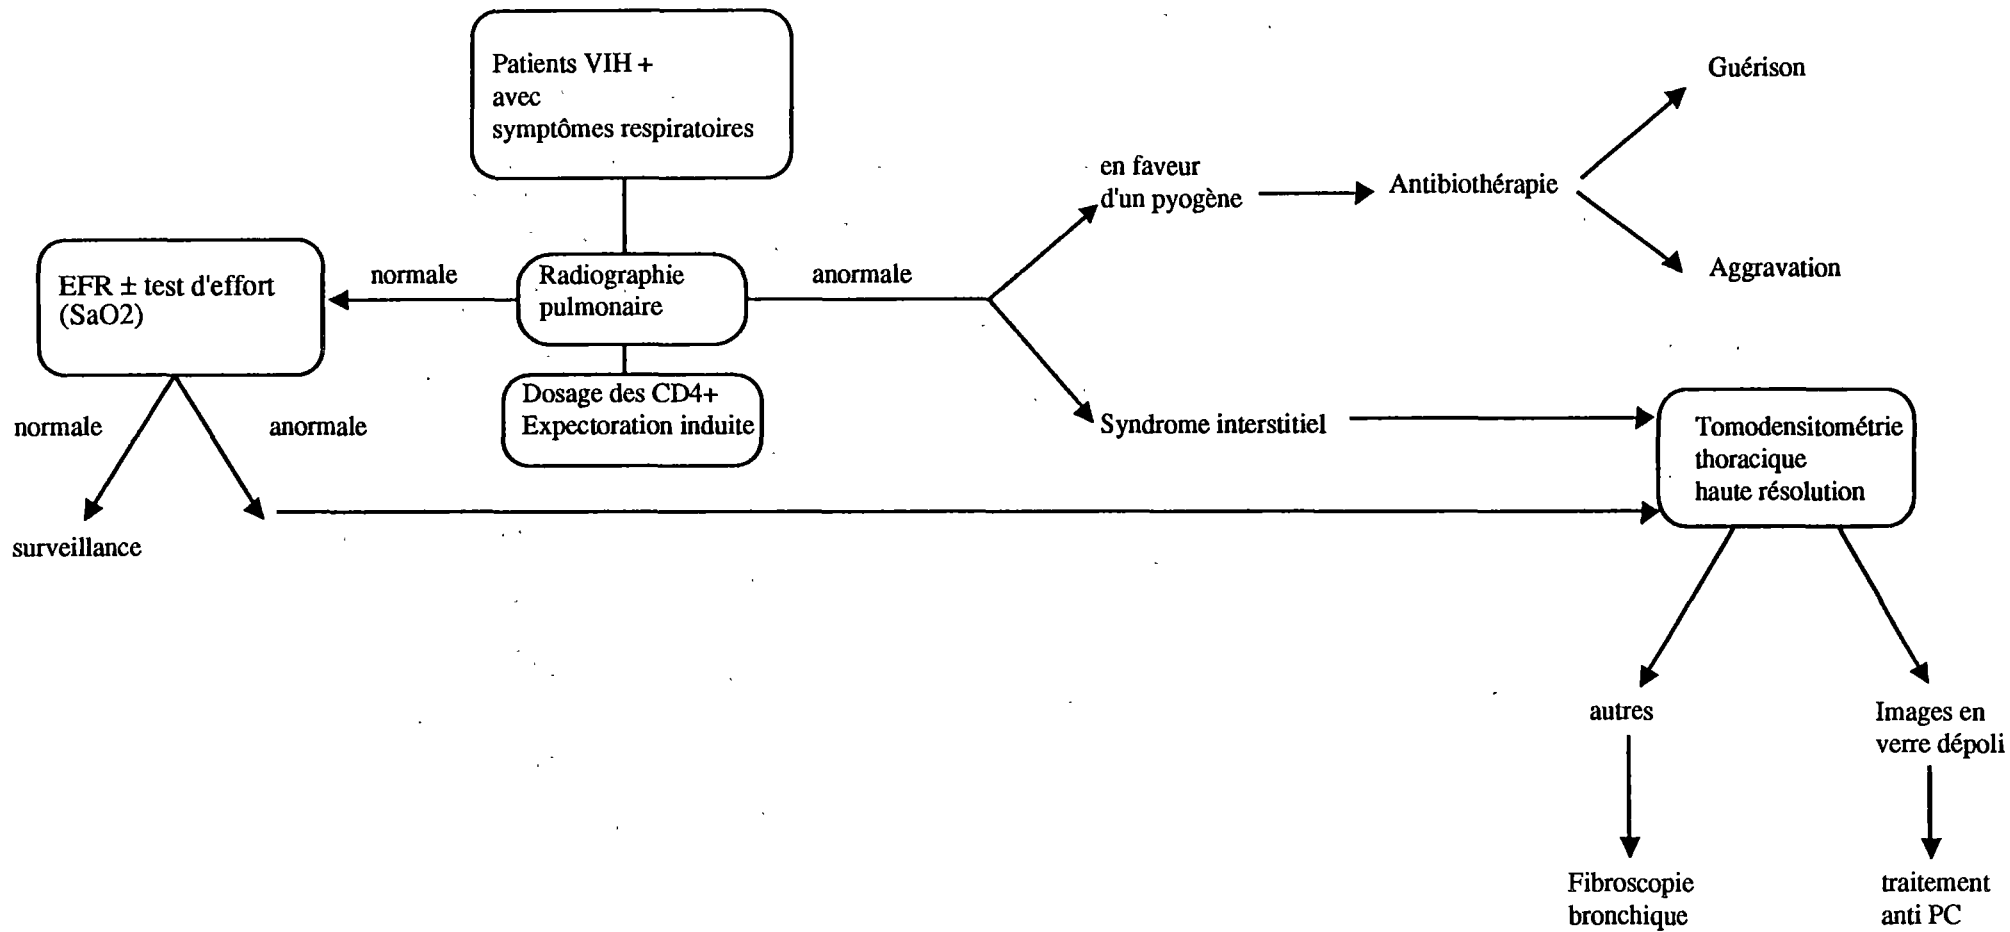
Patients VIH +
avec
symptômes respiratoires

Radiographie
pulmonaire

Dosage des CD4+
Expectoration induite

normale

EFR ± test d'effort
(SaO2)

normale

anormale

surveillance

anormale

en faveur
d'un pyogène

Antibiothérapie

Guérison

Aggravation

Syndrome interstitiel

Tomodensitométrie
thoracique
haute résolution

autres

Fibroscopie
bronchique

Images en
verre dépoli

traitement
anti PC